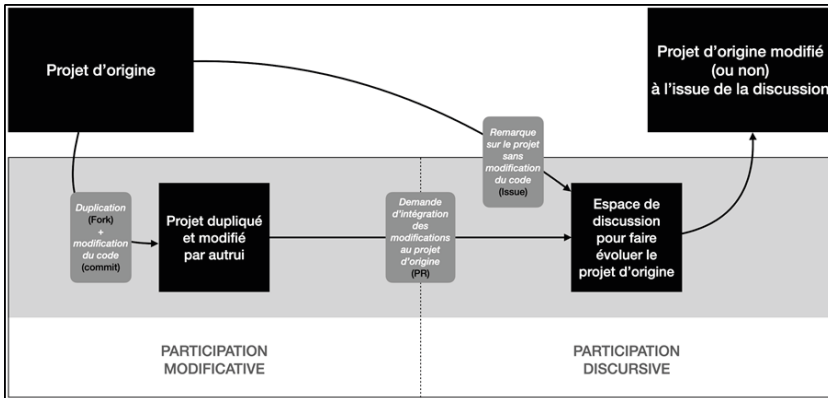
Projet d'origine

Projet d'origine modifié (ou non) à l'issue de la discussion

Remarque sur le projet sans modification du code (Issue)

Duplication (Fork) + modification du code (commit)

Projet dupliqué et modifié par autrui

Demande d'intégration des modifications au projet d'origine (PR)

Espace de discussion pour faire évoluer le projet d'origine

PARTICIPATION MODIFICATIVE

PARTICIPATION DISCURSIVE